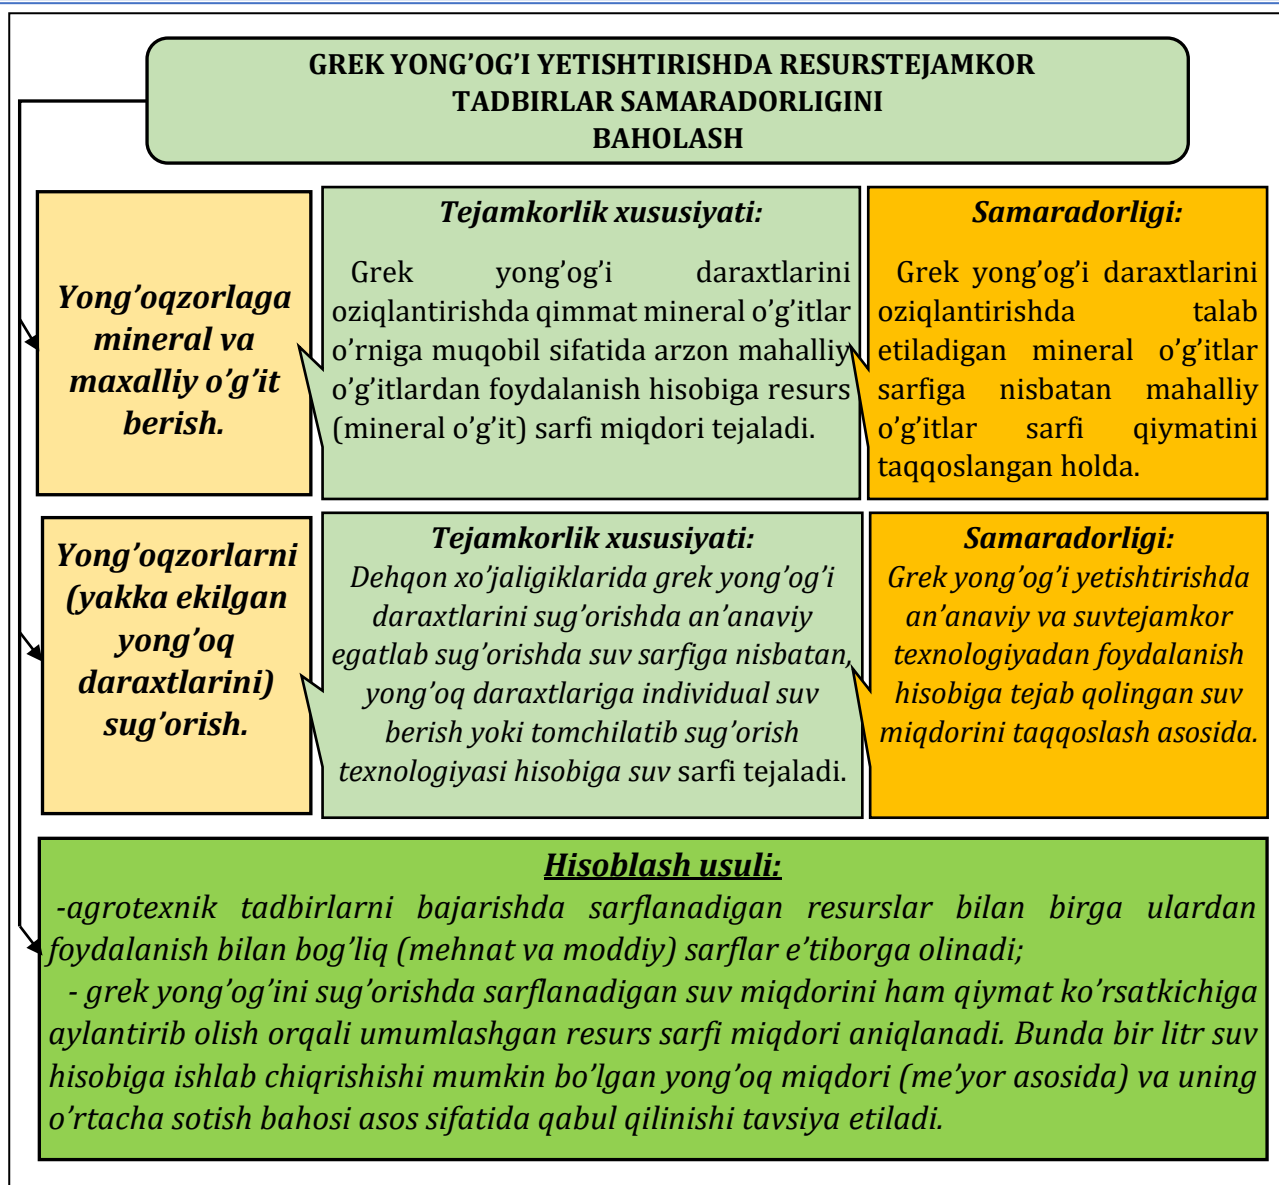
GREK YONG’OG’I YETISHTIRISHDA RESURSTEJAMKOR TADBIRLAR SAMARADORLIGINI BAHOLASH

Yong’oqzorlaga mineral va maxalliy o’g’it berish.

Tejamkorlik xususiyati:

Grek yong’og’i daraxtlarini oziqlantirishda qimmat mineral o’g’itlar o’rniga muqobil sifatida arzon mahalliy o’g’itlardan foydalanish hisobiga resurs (mineral o’g’it) sarfi miqdori tejaladi.

Samaradorligi:

Grek yong’og’i daraxtlarini oziqlantirishda talab etiladigan mineral o’g’itlar sarfiga nisbatan mahalliy o’g’itlar sarfi qiymatini taqqoslangan holda.

Yong’oqzorlarni (yakka ekilgan yong’oq daraxtlarini) sug’orish.

Tejamkorlik xususiyati:

Dehqon xo’jaligiklarida grek yong’og’i daraxtlarini sug’orishda an’anaviy egatlab sug’orishda suv sarfiga nisbatan, yong’oq daraxtlariga individual suv berish yoki tomchilatib sug’orish texnologiyasi hisobiga suv sarfi tejaladi.

Samaradorligi:

Grek yong’og’i yetishtirishda an’anaviy va suvtejamkor texnologiyadan foydalanish hisobiga tejab qolingan suv miqdorini taqqoslash asosida.

Hisoblash usuli:

-agrotexnik tadbirlarni bajarishda sarflanadigan resurslar bilan birga ulardan foydalanish bilan bog’liq (mehnat va moddiy) sarflar e’tiborga olinadi;

- grek yong’og’ini sug’orishda sarflanadigan suv miqdorini ham qiymat ko’rsatkichiga aylantirib olish orqali umumlashgan resurs sarfi miqdori aniqlanadi. Bunda bir litr suv hisobiga ishlab chiqrishishi mumkin bo’lgan yong’oq miqdori (me’yor asosida) va uning o’rtacha sotish bahosi asos sifatida qabul qilinishi tavsiya etiladi.